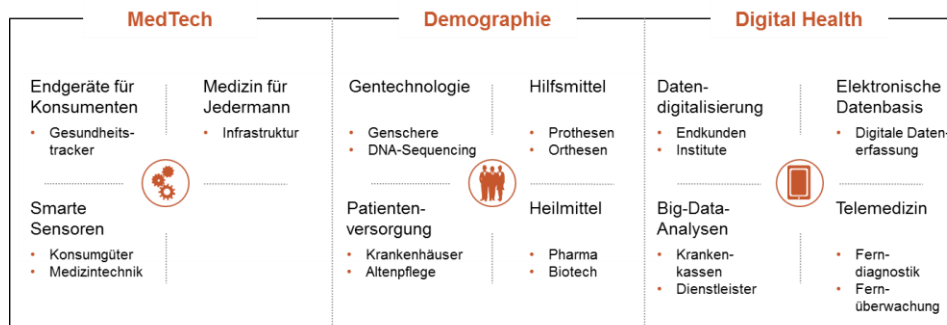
MedTech

Endgeräte für Konsumenten
• Gesundheitstracker

Medizin für Jedermann
• Infrastruktur

Smarte Sensoren
• Konsumgüter
• Medizintechnik

Demographie

Gentechnologie
• Genschere
• DNA-Sequencing

Hilfsmittel
• Prothesen
• Orthesen

Patientenversorgung
• Krankenhäuser
• Altenpflege

Heilmittel
• Pharma
• Biotech

Digital Health

Datendigitalisierung
• Endkunden
• Institute

Elektronische Datenbasis
• Digitale Datenerfassung

Big-Data-Analysen
• Krankenkassen
• Dienstleister

Telemedizin
• Ferndiagnostik
• Fernüberwachung